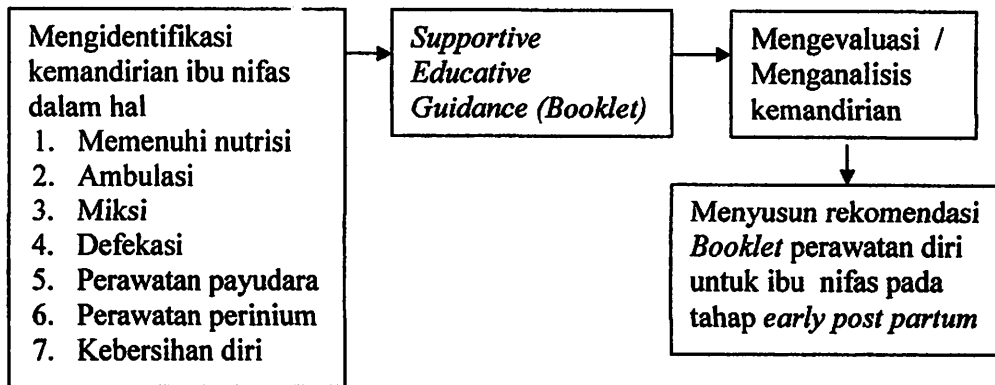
Mengidentifikasi kemandirian ibu nifas dalam hal
1. Memenuhi nutrisi
2. Ambulasi
3. Miksi
4. Defekasi
5. Perawatan payudara
6. Perawatan perinium
7. Kebersihan diri

Supportive Educative Guidance (Booklet)

Mengevaluasi / Menganalisis kemandirian

Menyusun rekomendasi Booklet perawatan diri untuk ibu nifas pada tahap early post partum